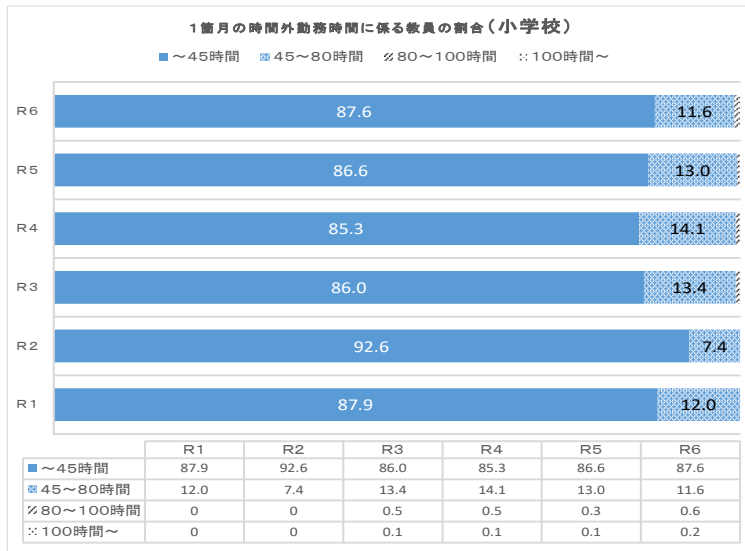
1箇月の時間外勤務時間に係る教員の割合（小学校）

～45時間　45～80時間　80～100時間　100時間～

R6 87.6 11.6
R5 86.6 13.0
R4 85.3 14.1
R3 86.0 13.4
R2 92.6 7.4
R1 87.9 12.0

| | R1 | R2 | R3 | R4 | R5 | R6 |
|---|---|---|---|---|---|---|
| ～45時間 | 87.9 | 92.6 | 86.0 | 85.3 | 86.6 | 87.6 |
| 45～80時間 | 12.0 | 7.4 | 13.4 | 14.1 | 13.0 | 11.6 |
| 80～100時間 | 0 | 0 | 0.5 | 0.5 | 0.3 | 0.6 |
| 100時間～ | 0 | 0 | 0.1 | 0.1 | 0.1 | 0.2 |